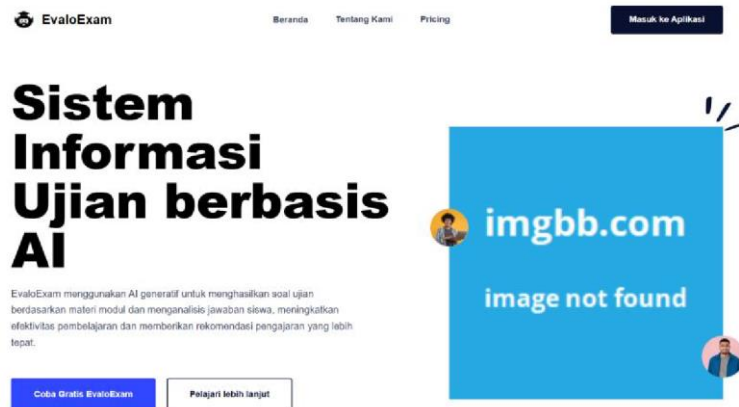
EvaloExam

Beranda Tentang Kami Pricing

Masuk ke Aplikasi

Sistem Informasi Ujian berbasis AI

EvaloExam menggunakan AI generatif untuk menghasilkan soal ujian berdasarkan materi modul dan menganalisis jawaban siswa, meningkatkan efektivitas pembelajaran dan memberikan rekomendasi pengajaran yang lebih tepat.

Coba Gratis EvaloExam

Pelajari lebih lanjut

imgbb.com

image not found